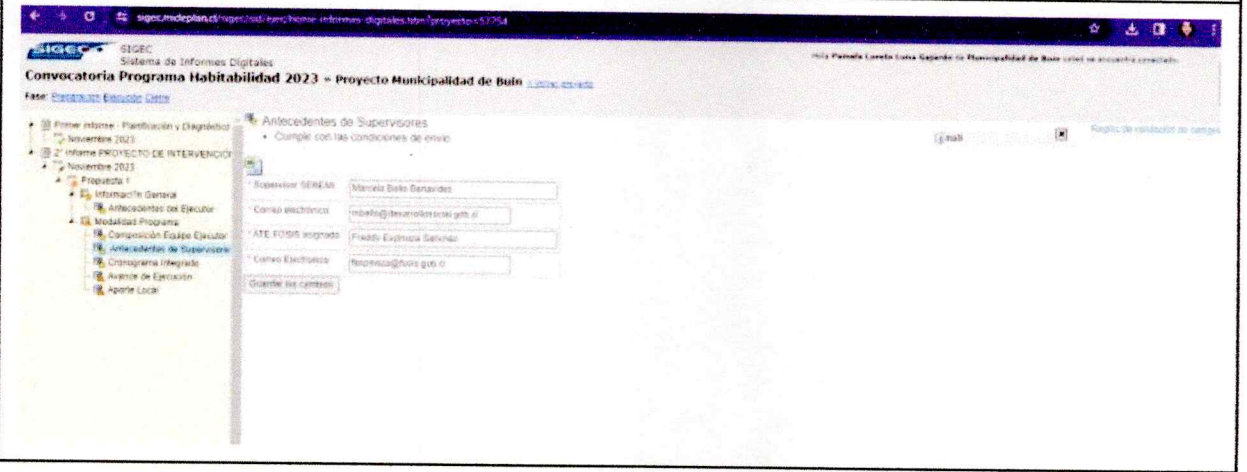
sigec.mideplan.cl/sigec/sid/ejec/home-informes-digitales.htm?proyecto=57254

SIGEC

SIGEC
Sistema de Informes Digitales

Convocatoria Programa Habitabilidad 2023 » Proyecto Municipalidad de Buin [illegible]

Hola Pamela Loreto Luna Gajardo de Municipalidad de Buin usted se encuentra conectado

Fase: Preparación Ejecución Cierre

Primer Informe - Planificación y Diagnóstico
Noviembre 2023
2° Informe PROYECTO DE INTERVENCIÓN
Noviembre 2023
Propuesta 1
Información General
Antecedentes del Ejecutor
Modalidad Programa
Composición Equipo Ejecutor
Antecedentes de Supervisores
Cronograma Integrado
Avance de Ejecución
Aporte Local

Antecedentes de Supervisores
• Cumple con las condiciones de envío

Email

Reglas de validación de campos

* Supervisor SENEAM: Marcela Bello Benavides
* Correo electrónico: mbello@desarrollosocial.gob.cl
* ATE FOSIS asignado: Freddy Espinoza Sanchez
* Correo Electrónico: fespinoza@fosis.gob.cl

Guardar los cambios